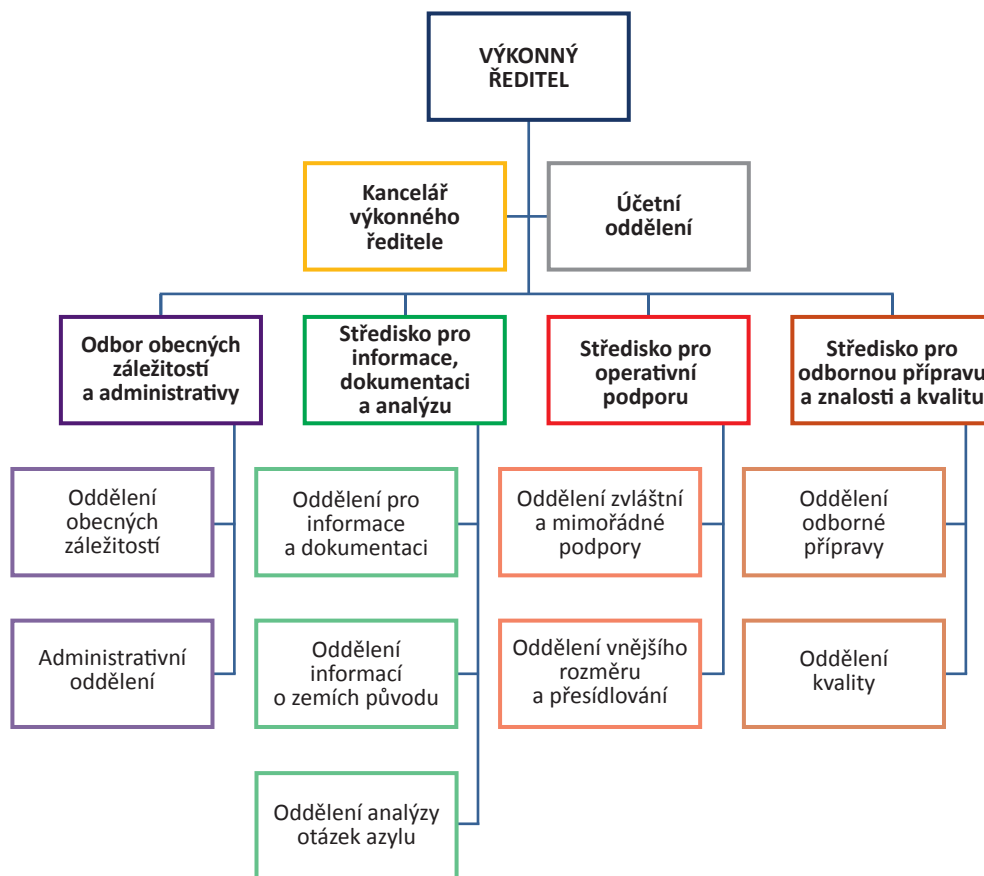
VÝKONNÝ ŘEDITEL

Kancelář výkonného ředitele

Účetní oddělení

Odbor obecných záležitostí a administrativy

Oddělení obecných záležitostí

Administrativní oddělení

Středisko pro informace, dokumentaci a analýzu

Oddělení pro informace a dokumentaci

Oddělení informací o zemích původu

Oddělení analýzy otázek azylu

Středisko pro operativní podporu

Oddělení zvláštní a mimořádné podpory

Oddělení vnějšího rozměru a přesídlování

Středisko pro odbornou přípravu a znalosti a kvalitu

Oddělení odborné přípravy

Oddělení kvality